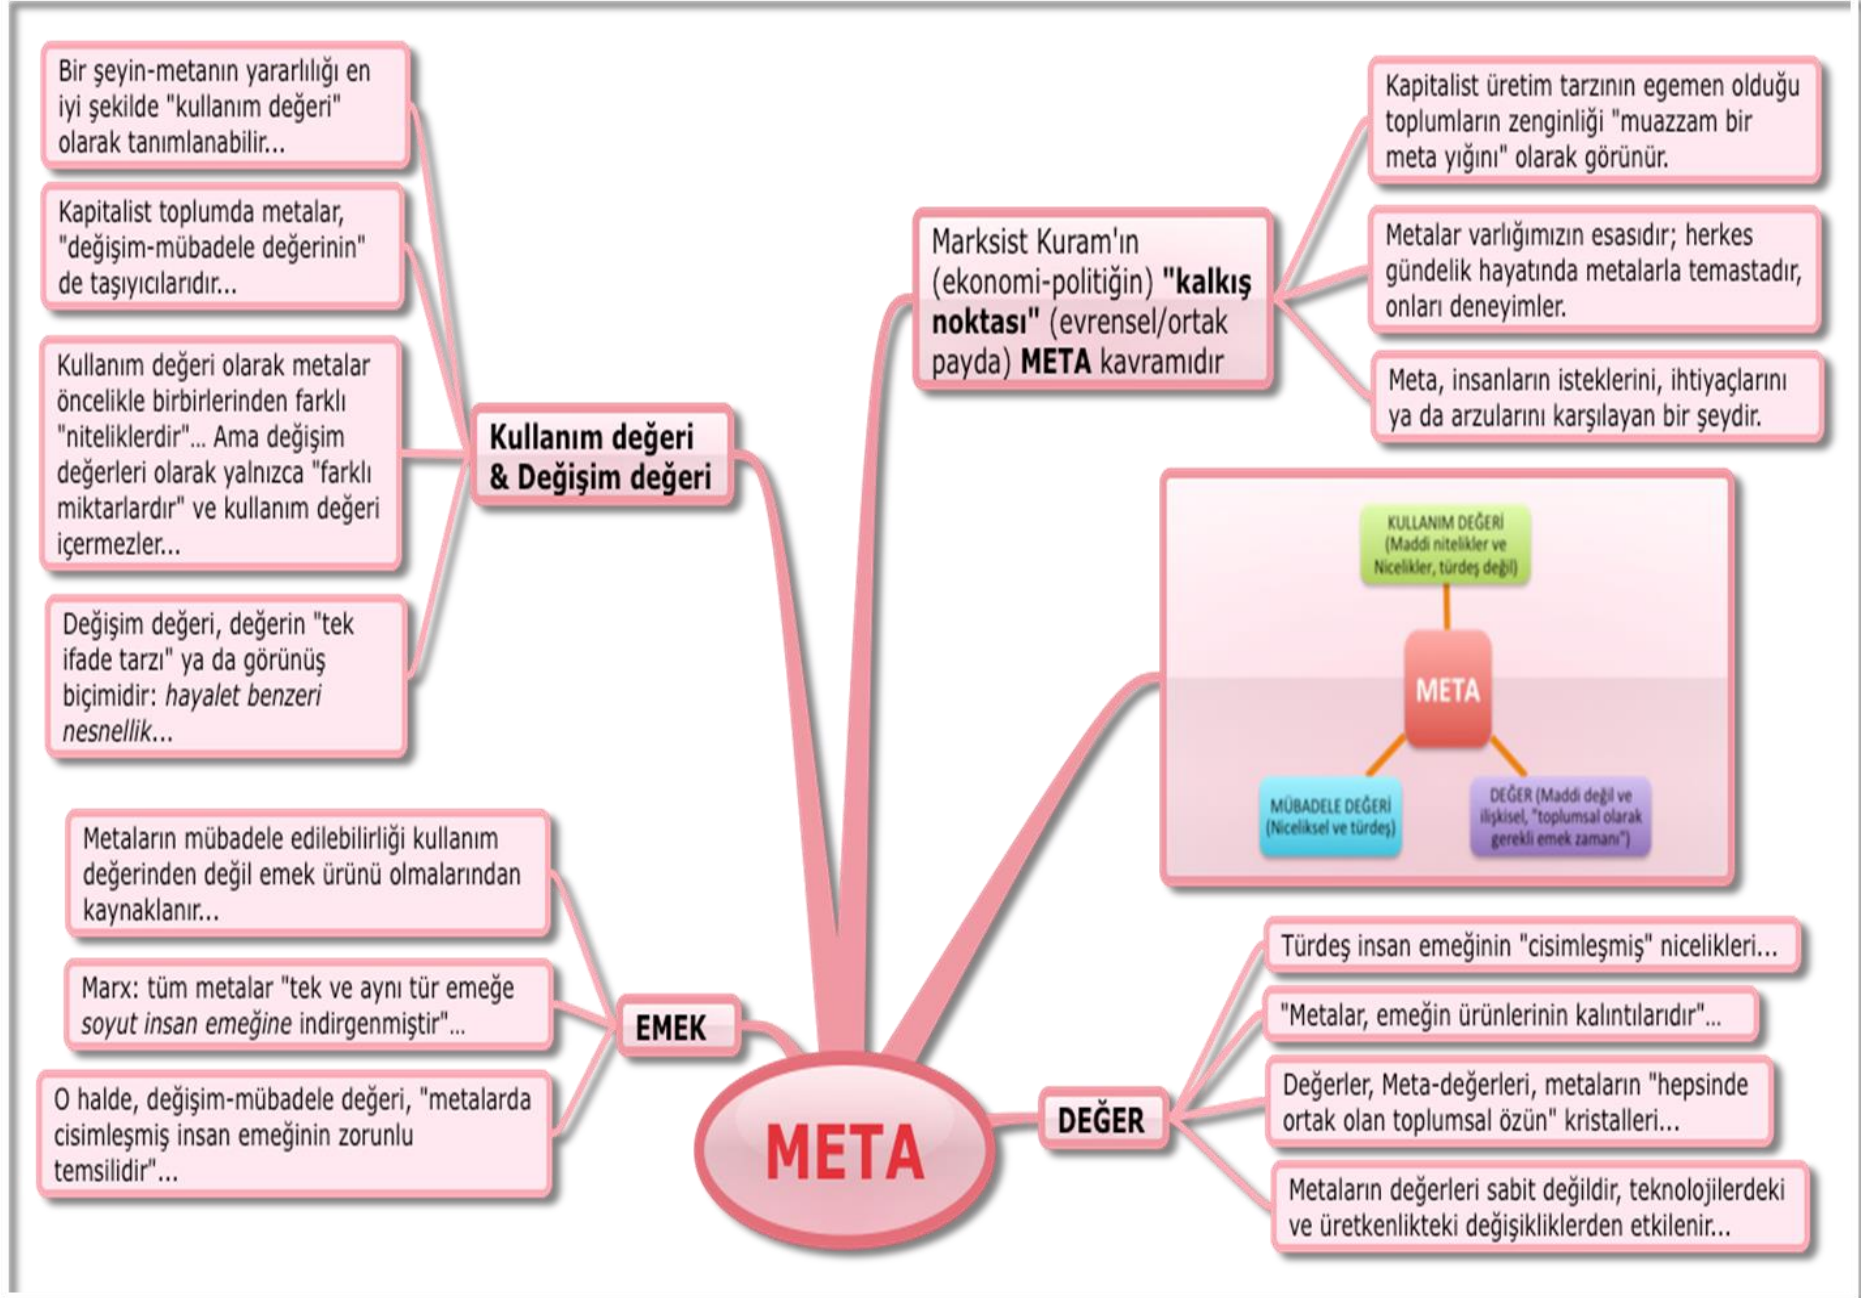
Bir şeyin-metanın yararlılığı en iyi şekilde "kullanım değeri" olarak tanımlanabilir...

Kapitalist toplumda metalar, "değişim-mübadele değerinin" de taşıyıcılarıdır...

Kullanım değeri olarak metalar öncelikle birbirlerinden farklı "niteliklerdir"... Ama değişim değerleri olarak yalnızca "farklı miktarlardır" ve kullanım değeri içermezler...

Değişim değeri, değerin "tek ifade tarzı" ya da görünüş biçimidir: *hayalet benzeri nesnellik*...

**Kullanım değeri & Değişim değeri**

Marksist Kuram'ın (ekonomi-politiğin) **"kalkış noktası"** (evrensel/ortak payda) **META** kavramıdır

Kapitalist üretim tarzının egemen olduğu toplumların zenginliği "muazzam bir meta yığını" olarak görünür.

Metalar varlığımızın esasıdır; herkes gündelik hayatında metalarla temastadır, onları deneyimler.

Meta, insanların isteklerini, ihtiyaçlarını ya da arzularını karşılayan bir şeydir.

KULLANIM DEĞERİ (Maddi nitelikler ve Nicelikler, türdeş değil)

META

MÜBADELE DEĞERİ (Niceliksel ve türdeş)

DEĞER (Maddi değil ve ilişkisel, "toplumsal olarak gerekli emek zamanı")

Metaların mübadele edilebilirliği kullanım değerinden değil emek ürünü olmalarından kaynaklanır...

Marx: tüm metalar "tek ve aynı tür emeğe *soyut insan emeğine* indirgenmiştir"...

O halde, değişim-mübadele değeri, "metalarda cisimleşmiş insan emeğinin zorunlu temsilidir"...

**EMEK**

**META**

**DEĞER**

Türdeş insan emeğinin "cisimleşmiş" nicelikleri...

"Metalar, emeğin ürünlerinin kalıntılarıdır"...

Değerler, Meta-değerleri, metaların "hepsinde ortak olan toplumsal özün" kristalleri...

Metaların değerleri sabit değildir, teknolojilerdeki ve üretkenlikteki değişikliklerden etkilenir...